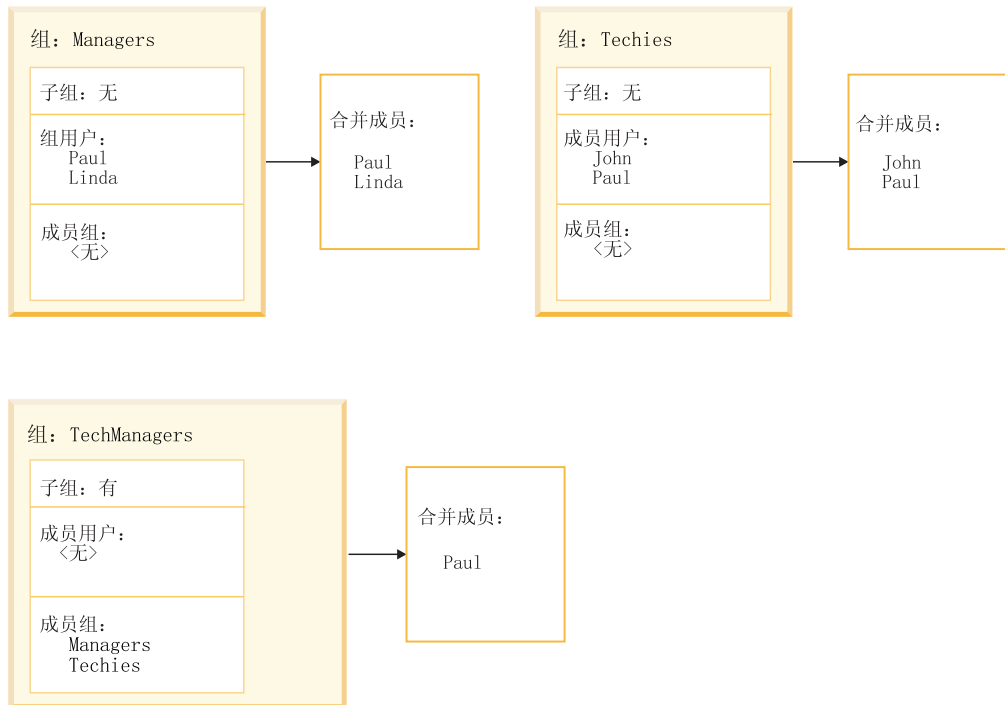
组：Managers

子组：无

组用户：
Paul
Linda

成员组：
〈无〉

合并成员：

Paul
Linda

组：Techies

子组：无

成员用户：
John
Paul

成员组：
〈无〉

合并成员：

John
Paul

组：TechManagers

子组：有

成员用户：
〈无〉

成员组：
Managers
Techies

合并成员：

Paul